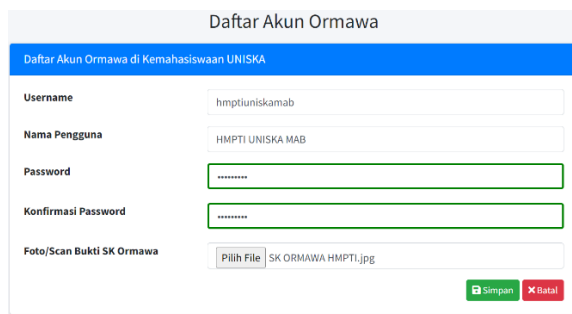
Daftar Akun Ormawa

Daftar Akun Ormawa di Kemahasiswaan UNISKA

Username
hmptiuniskamab

Nama Pengguna
HMPTI UNISKA MAB

Password
•••••••••

Konfirmasi Password
•••••••••

Foto/Scan Bukti SK Ormawa
Pilih File SK ORMAWA HMPTI.jpg

Simpan
Batal